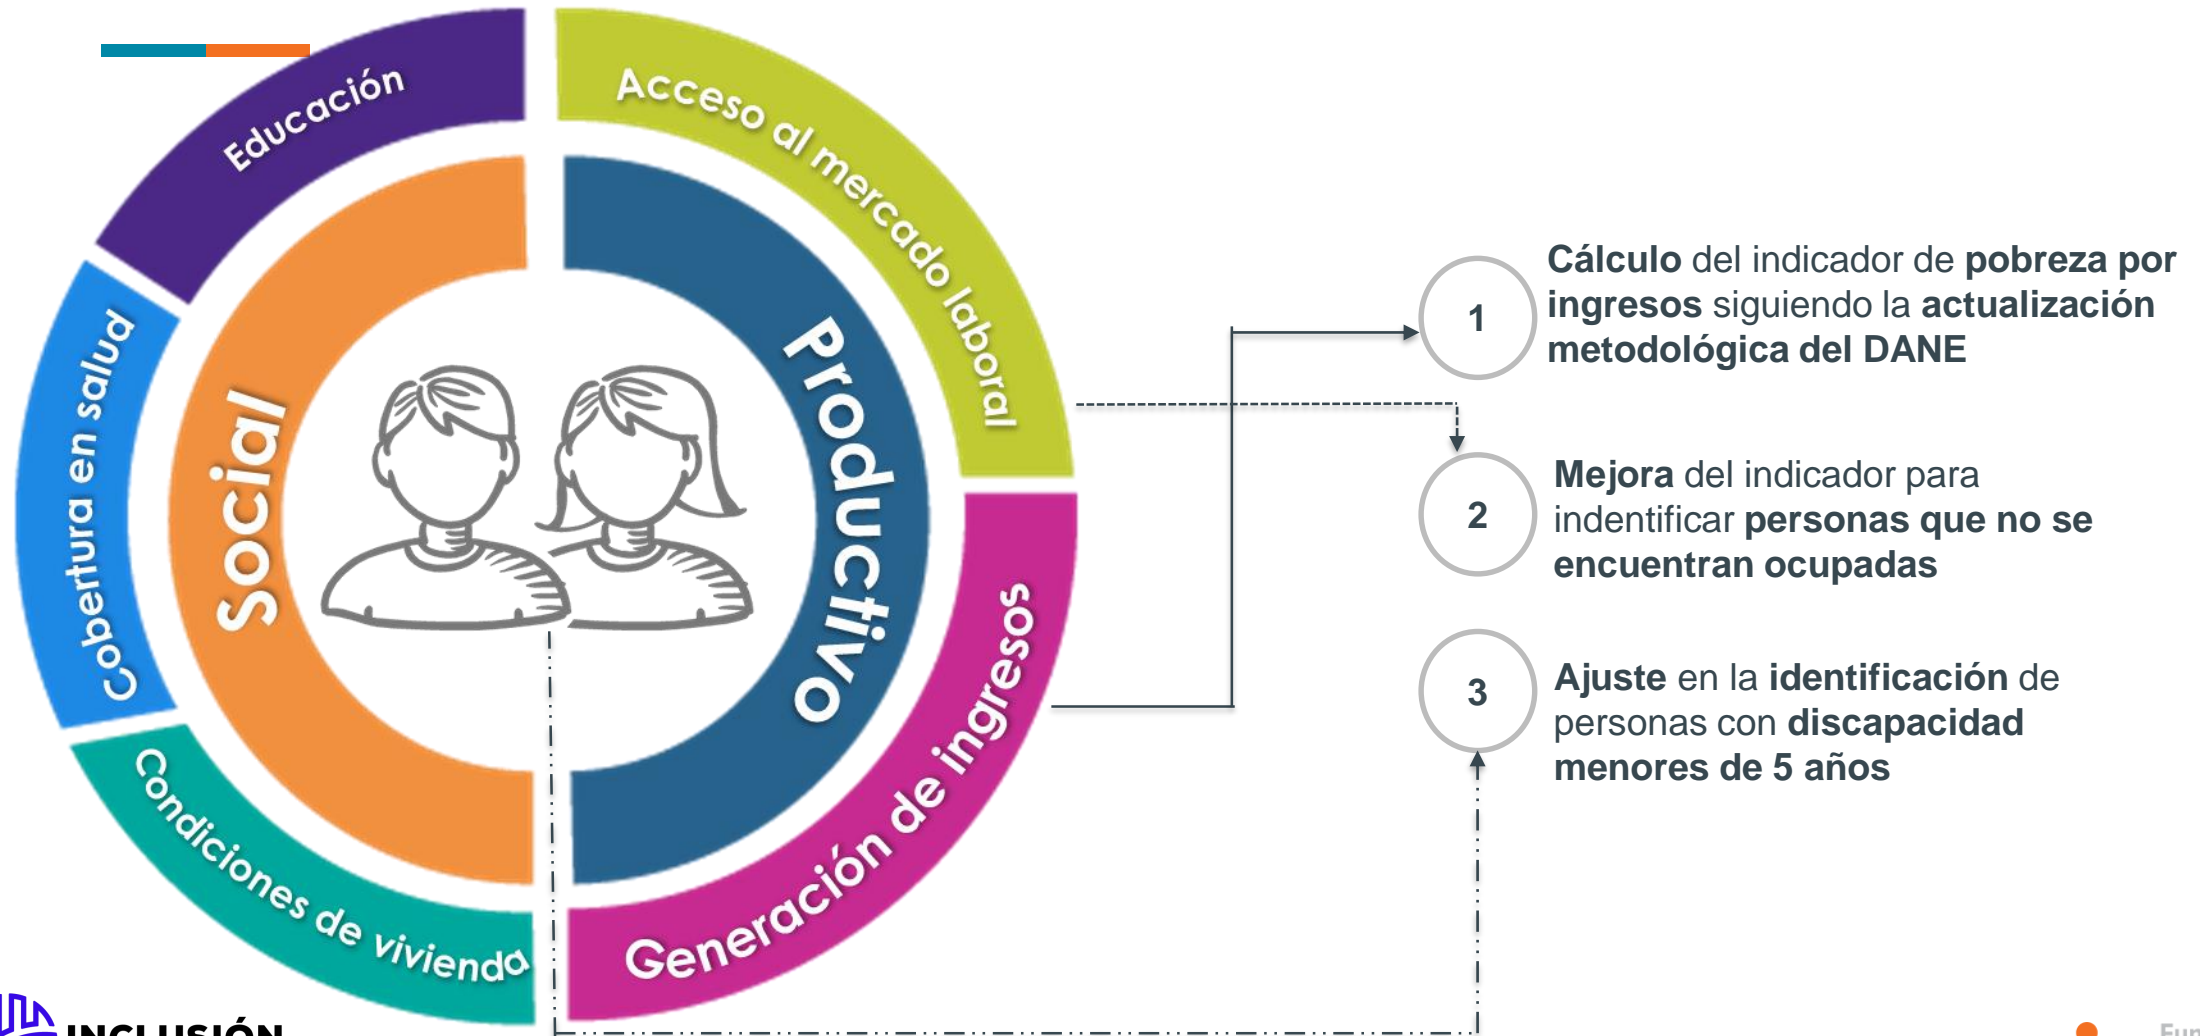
Educación

Cobertura en salud

Condiciones de vivienda

Social

Acceso al mercado laboral

Productivo

Generación de ingresos

1

Cálculo del indicador de pobreza por ingresos siguiendo la actualización metodológica del DANE

2

Mejora del indicador para indentificar personas que no se encuentran ocupadas

3

Ajuste en la identificación de personas con discapacidad menores de 5 años

INCLUSIÓN

Fun